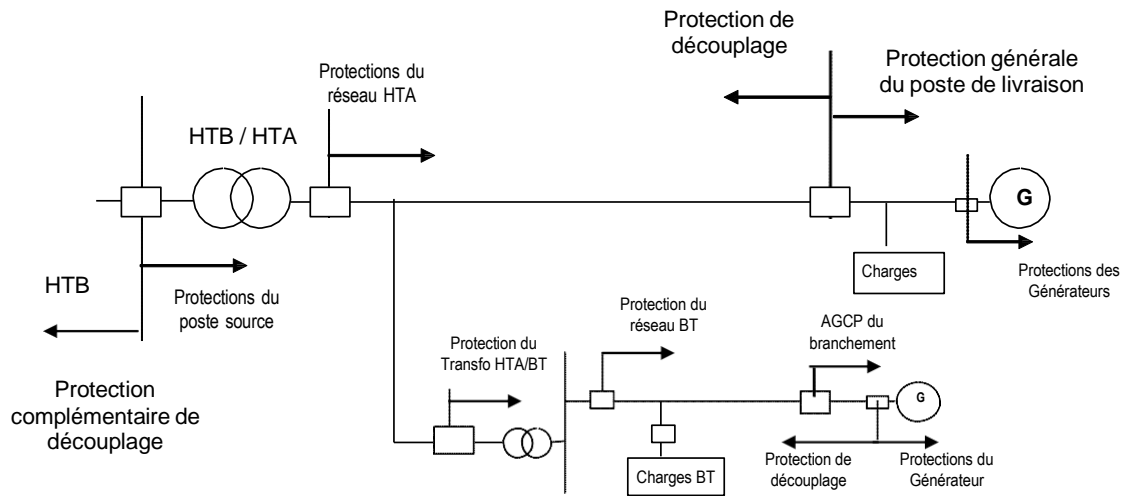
Protection de découplage

Protection générale du poste de livraison

Protections du réseau HTA

HTB / HTA

G

Charges

Protections des Générateurs

HTB

Protections du poste source

Protection du réseau BT

AGCP du branchement

Protection du Transfo HTA/BT

G

Protection complémentaire de découplage

Charges BT

Protection de découplage

Protections du Générateur